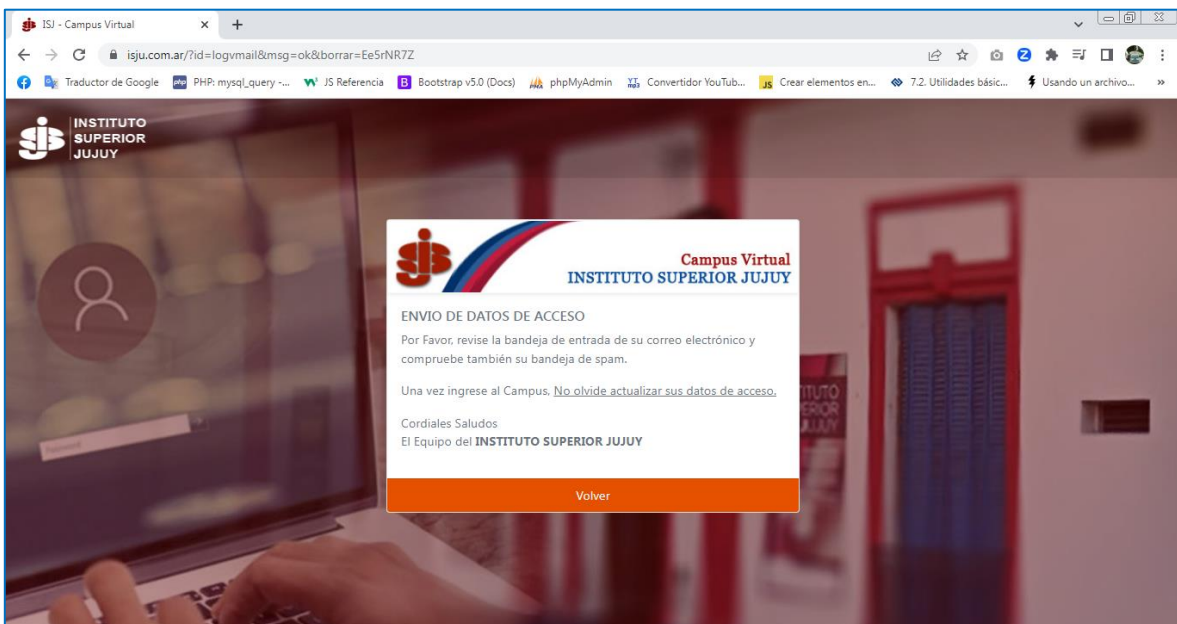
ISJ - Campus Virtual

isju.com.ar/?id=logvmail&msg=ok&borrar=Ee5rNR7Z

Traductor de Google   PHP: mysql_query -...   JS Referencia   Bootstrap v5.0 (Docs)   phpMyAdmin   Convertidor YouTub...   Crear elementos en...   7.2. Utilidades básic...   Usando un archivo...

INSTITUTO SUPERIOR JUJUY

Campus Virtual
INSTITUTO SUPERIOR JUJUY

ENVIO DE DATOS DE ACCESO

Por Favor, revise la bandeja de entrada de su correo electrónico y compruebe también su bandeja de spam.

Una vez ingrese al Campus, No olvide actualizar sus datos de acceso.

Cordiales Saludos
El Equipo del INSTITUTO SUPERIOR JUJUY

Volver